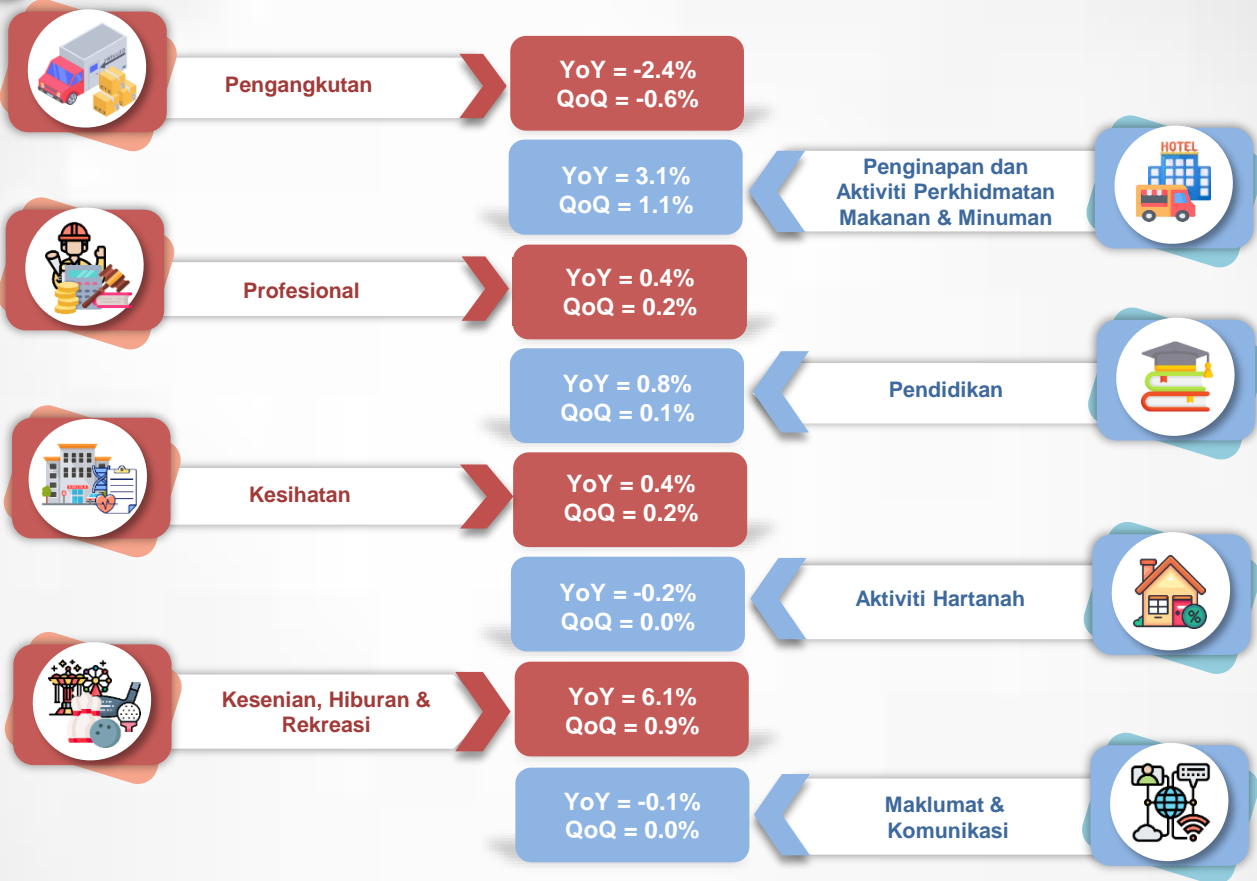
HOTEL

Pengangkutan

YoY = -2.4%
QoQ = -0.6%

YoY = 3.1%
QoQ = 1.1%

Penginapan dan Aktiviti Perkhidmatan Makanan & Minuman

Profesional

YoY = 0.4%
QoQ = 0.2%

YoY = 0.8%
QoQ = 0.1%

Pendidikan

Kesihatan

YoY = 0.4%
QoQ = 0.2%

YoY = -0.2%
QoQ = 0.0%

Aktiviti Hartanah

Kesenian, Hiburan & Rekreasi

YoY = 6.1%
QoQ = 0.9%

YoY = -0.1%
QoQ = 0.0%

Maklumat & Komunikasi